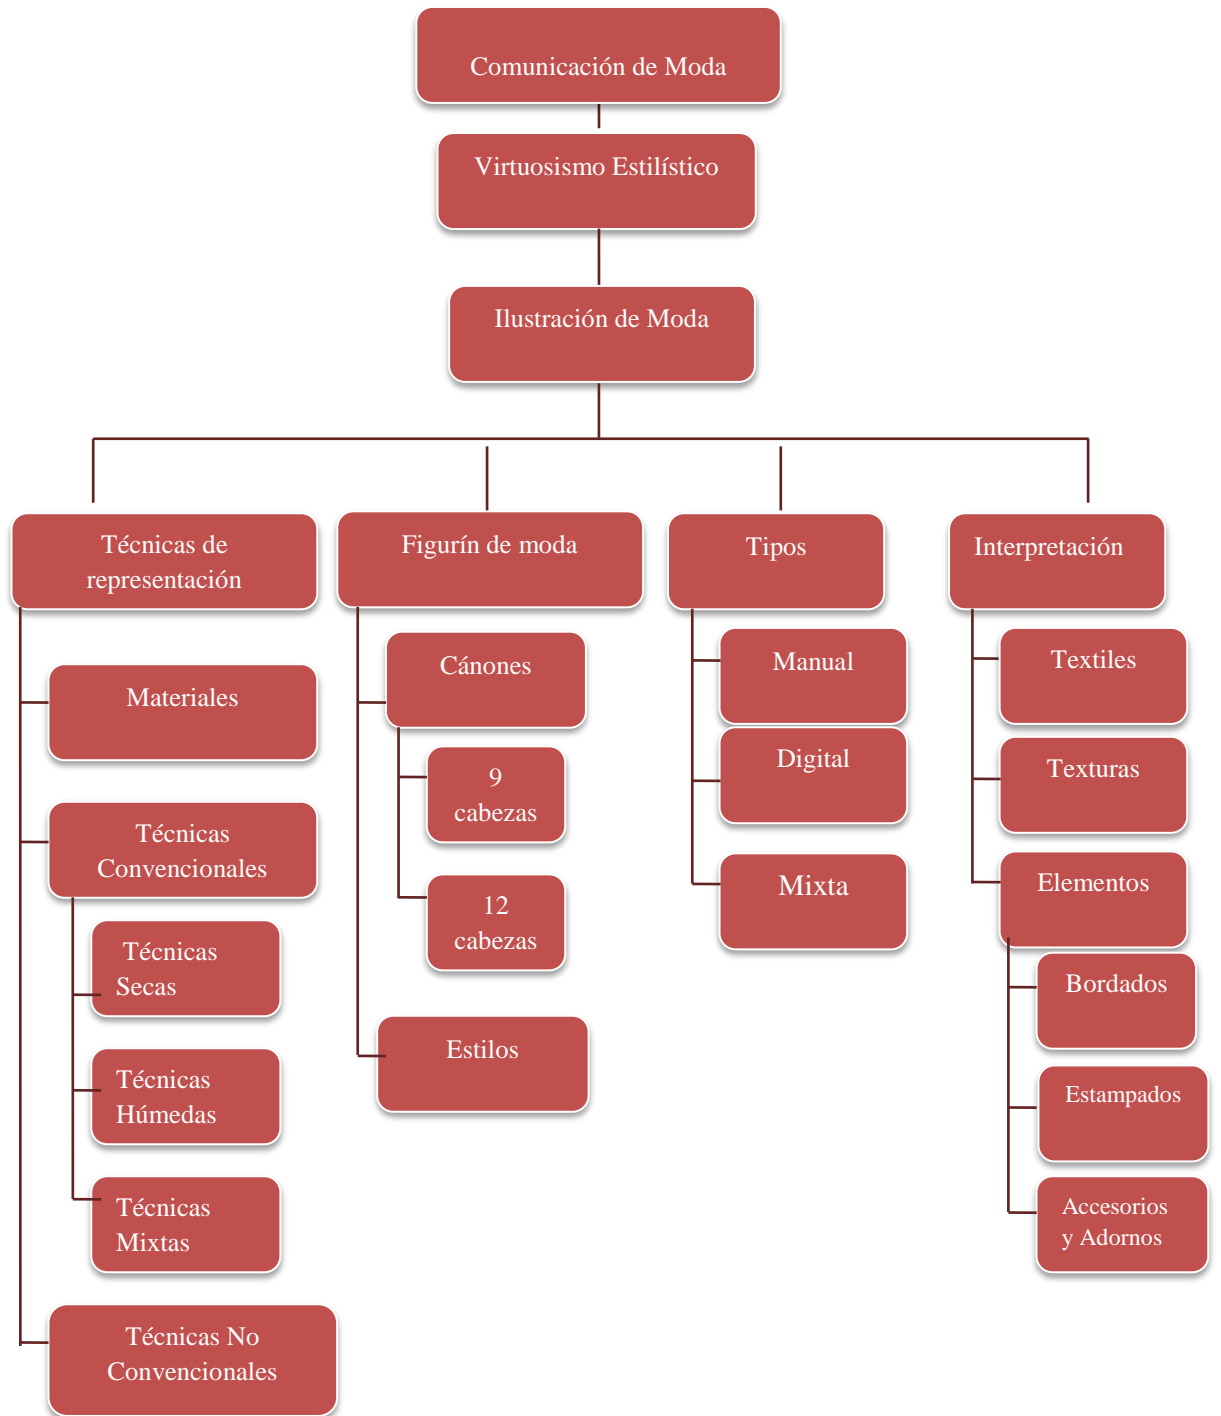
Comunicación de Moda

Virtuosismo Estilístico

Ilustración de Moda

Técnicas de representación

Materiales

Técnicas Convencionales

Técnicas Secas

Técnicas Húmedas

Técnicas Mixtas

Técnicas No Convencionales

Figurín de moda

Cánones

9 cabezas

12 cabezas

Estilos

Tipos

Manual

Digital

Mixta

Interpretación

Textiles

Texturas

Elementos

Bordados

Estampados

Accesorios y Adornos